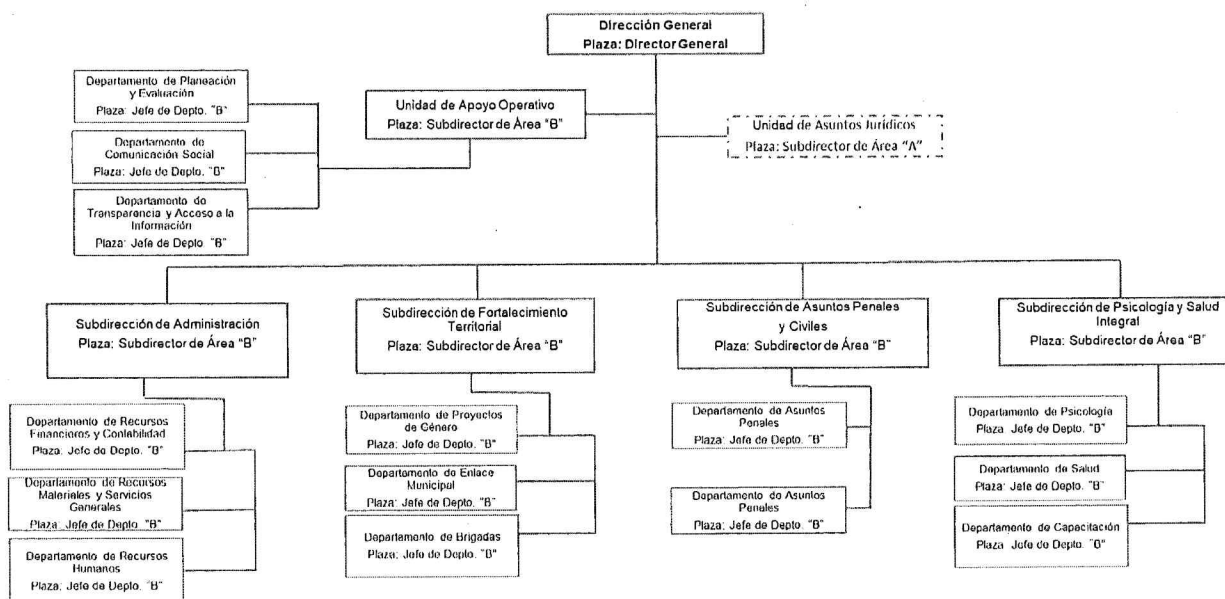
Dirección General
Plaza: Director General

Departamento de Planeación y Evaluación
Plaza: Jefe de Depto. "B"

Departamento de Comunicación Social
Plaza: Jefe de Depto. "B"

Departamento de Transparencia y Acceso a la Información
Plaza: Jefe de Depto "B"

Unidad de Apoyo Operativo
Plaza: Subdirector de Área "B"

Unidad de Asuntos Jurídicos
Plaza: Subdirector de Área "A"

Subdirección de Administración
Plaza: Subdirector de Área "B"

Departamento de Recursos Financieros y Contabilidad
Plaza: Jefe de Depto. "B"

Departamento de Recursos Materiales y Servicios Generales
Plaza: Jefe de Depto. "B"

Departamento de Recursos Humanos
Plaza: Jefe de Depto. "B"

Subdirección de Fortalecimiento Territorial
Plaza: Subdirector de Área "B"

Departamento de Proyectos de Género
Plaza: Jefe de Depto. "B"

Departamento de Enlace Municipal
Plaza: Jefe de Depto. "B"

Departamento de Brigadas
Plaza: Jefe de Depto. "B"

Subdirección de Asuntos Penales y Civiles
Plaza: Subdirector de Área "B"

Departamento de Asuntos Penales
Plaza: Jefe de Depto. "B"

Departamento de Asuntos Penales
Plaza: Jefe de Depto. "B"

Subdirección de Psicología y Salud Integral
Plaza: Subdirector de Área "B"

Departamento de Psicología
Plaza: Jefe de Depto. "B"

Departamento de Salud
Plaza: Jefe de Depto. "B"

Departamento de Capacitación
Plaza: Jefe de Depto. "B"